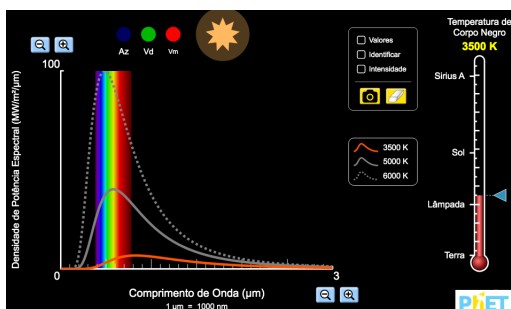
Az Vd Vm

100

Densidade de Potência Espectral (MW/m²/μm)

0

3

Comprimento de Onda (μm)

1 μm = 1000 nm

Valores
Identificar
Intensidade

3500 K
5000 K
6000 K

Temperatura de Corpo Negro
3500 K

Sirius A
Sol
Lâmpada
Terra

PhET